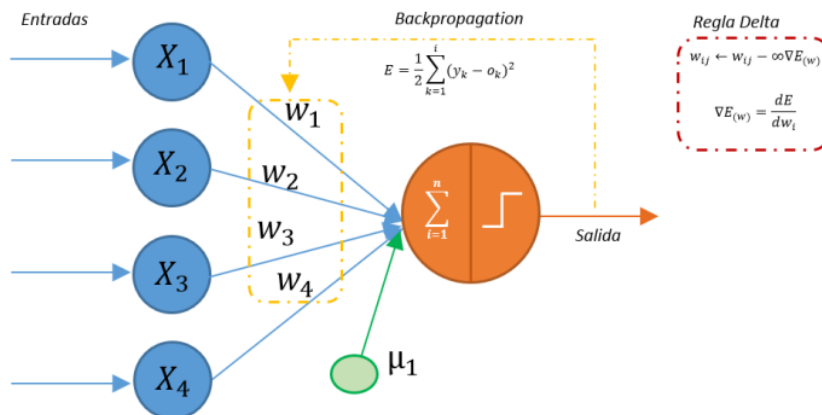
Entradas

$X_1$

$X_2$

$X_3$

$X_4$

Backpropagation

$E = \frac{1}{2}\sum_{k=1}^{i}(y_k - o_k)^2$

$w_1$

$w_2$

$w_3$

$w_4$

$\sum_{i=1}^{n}$

Salida

$\mu_1$

Regla Delta

$w_{ij} \leftarrow w_{ij} - \infty \nabla E_{(w)}$

$\nabla E_{(w)} = \frac{dE}{dw_i}$